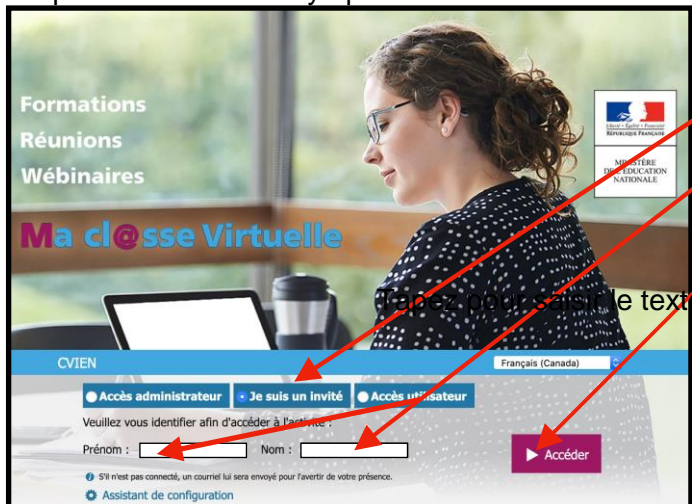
Formations
Réunions
Wébinaires

Ma cl@sse Virtuelle

Liberté • Égalité • Fraternité
RÉPUBLIQUE FRANÇAISE

MINISTÈRE DE L'ÉDUCATION NATIONALE

Tapez pour saisir le text

CVIEN
Français (Canada)

Accès administrateur
Je suis un invité
Accès utilisateur

Veuillez vous identifier afin d'accéder à l'activité :
Prénom :
Nom :
Accéder

S'il n'est pas connecté, un courriel lui sera envoyé pour l'avertir de votre présence.
Assistant de configuration